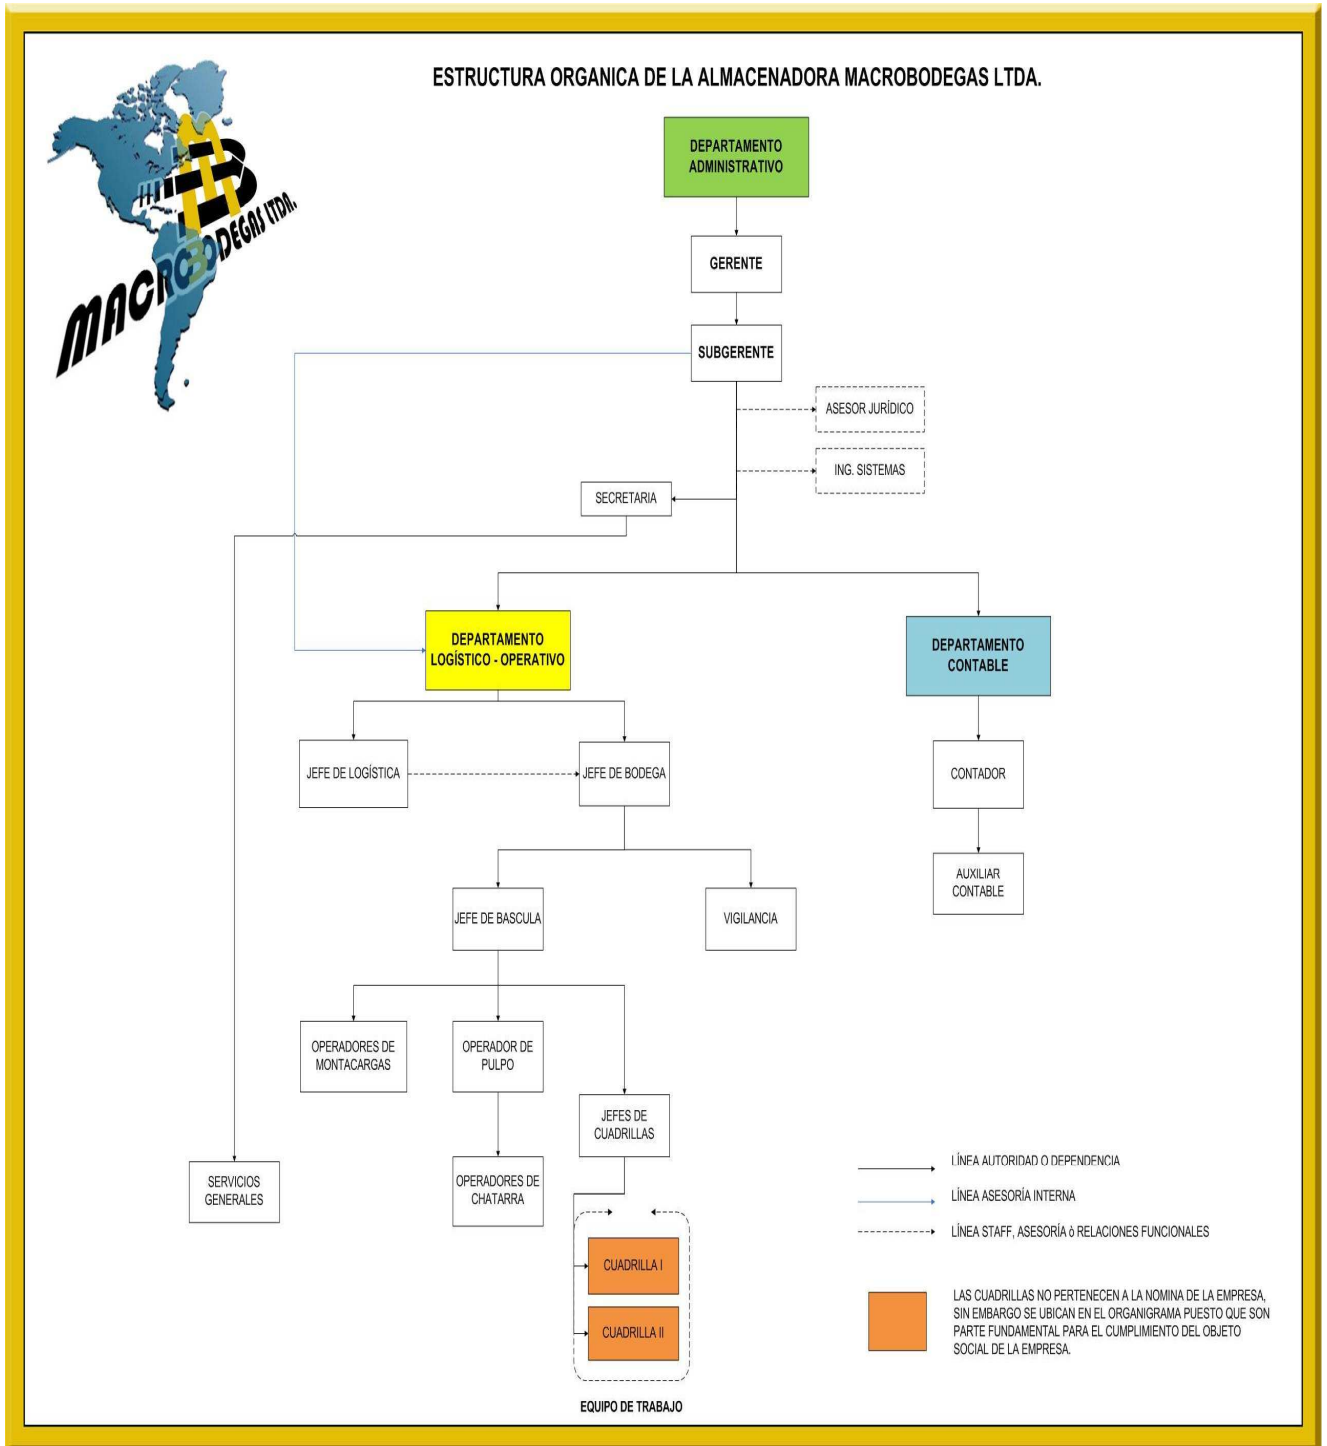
MACROBODEGAS LTDA.

ESTRUCTURA ORGANICA DE LA ALMACENADORA MACROBODEGAS LTDA.

DEPARTAMENTO ADMINISTRATIVO

GERENTE

SUBGERENTE

ASESOR JURÍDICO

ING. SISTEMAS

SECRETARIA

DEPARTAMENTO LOGÍSTICO - OPERATIVO

DEPARTAMENTO CONTABLE

JEFE DE LOGÍSTICA

JEFE DE BODEGA

CONTADOR

AUXILIAR CONTABLE

JEFE DE BASCULA

VIGILANCIA

OPERADORES DE MONTACARGAS

OPERADOR DE PULPO

JEFES DE CUADRILLAS

OPERADORES DE CHATARRA

SERVICIOS GENERALES

CUADRILLA I

CUADRILLA II

EQUIPO DE TRABAJO

LÍNEA AUTORIDAD O DEPENDENCIA

LÍNEA ASESORÍA INTERNA

LÍNEA STAFF, ASESORÍA ò RELACIONES FUNCIONALES

LAS CUADRILLAS NO PERTENECEN A LA NOMINA DE LA EMPRESA, SIN EMBARGO SE UBICAN EN EL ORGANIGRAMA PUESTO QUE SON PARTE FUNDAMENTAL PARA EL CUMPLIMIENTO DEL OBJETO SOCIAL DE LA EMPRESA.